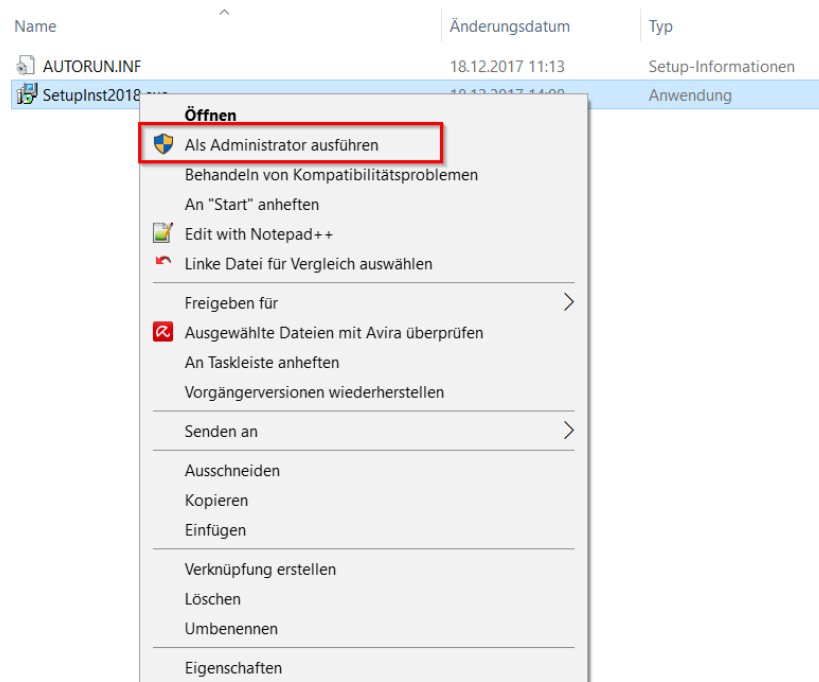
| Name | Änderungsdatum | Typ |
|---|---|---|
| AUTORUN.INF | 18.12.2017 11:13 | Setup-Informationen |
| SetupInst2018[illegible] | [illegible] | Anwendung |

Öffnen
Als Administrator ausführen
Behandeln von Kompatibilitätsproblemen
An "Start" anheften
Edit with Notepad++
Linke Datei für Vergleich auswählen

Freigeben für
Ausgewählte Dateien mit Avira überprüfen
An Taskleiste anheften
Vorgängerversionen wiederherstellen

Senden an

Ausschneiden
Kopieren
Einfügen

Verknüpfung erstellen
Löschen
Umbenennen

Eigenschaften